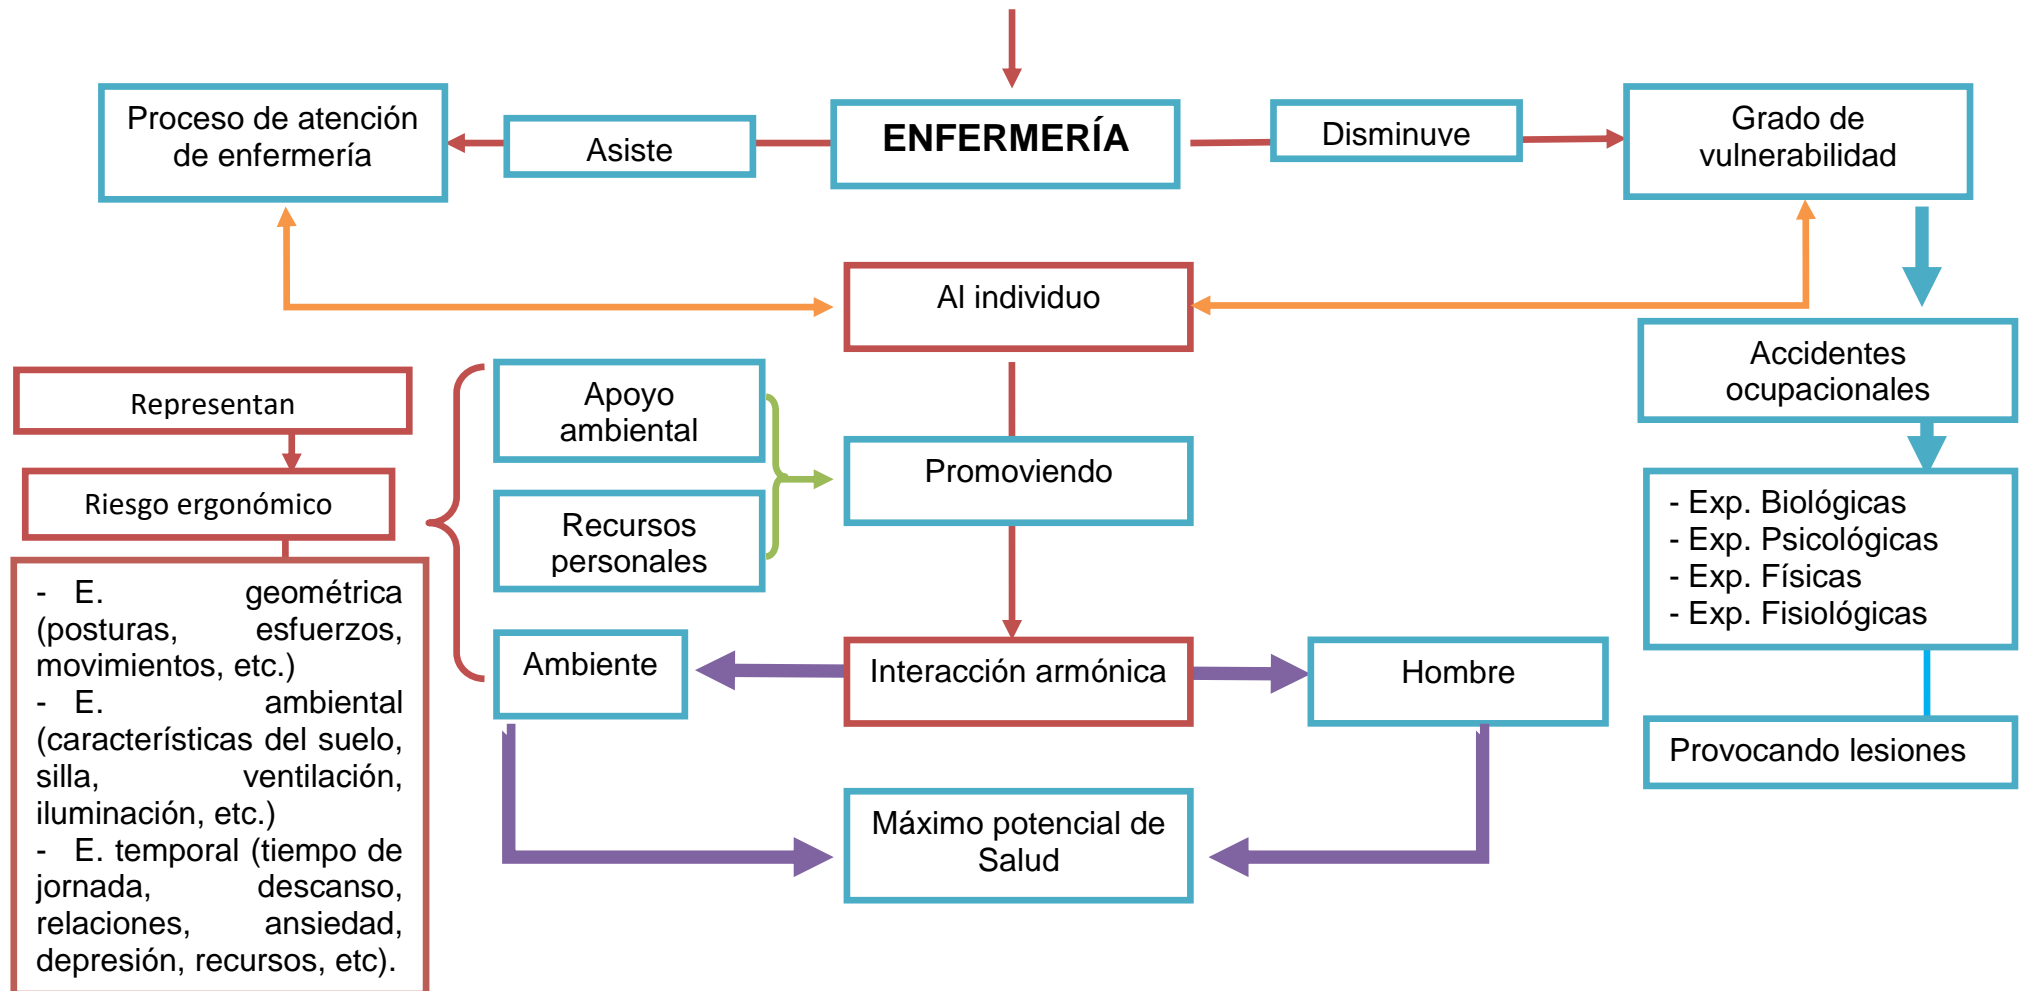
Proceso de atención de enfermería

Asiste

ENFERMERÍA

Disminuve

Grado de vulnerabilidad

Al individuo

Accidentes ocupacionales

Representan

Riesgo ergonómico

Apoyo ambiental

Recursos personales

Promoviendo

- Exp. Biológicas
- Exp. Psicológicas
- Exp. Físicas
- Exp. Fisiológicas

- E. geométrica (posturas, esfuerzos, movimientos, etc.)
- E. ambiental (características del suelo, silla, ventilación, iluminación, etc.)
- E. temporal (tiempo de jornada, descanso, relaciones, ansiedad, depresión, recursos, etc).

Ambiente

Interacción armónica

Hombre

Provocando lesiones

Máximo potencial de Salud